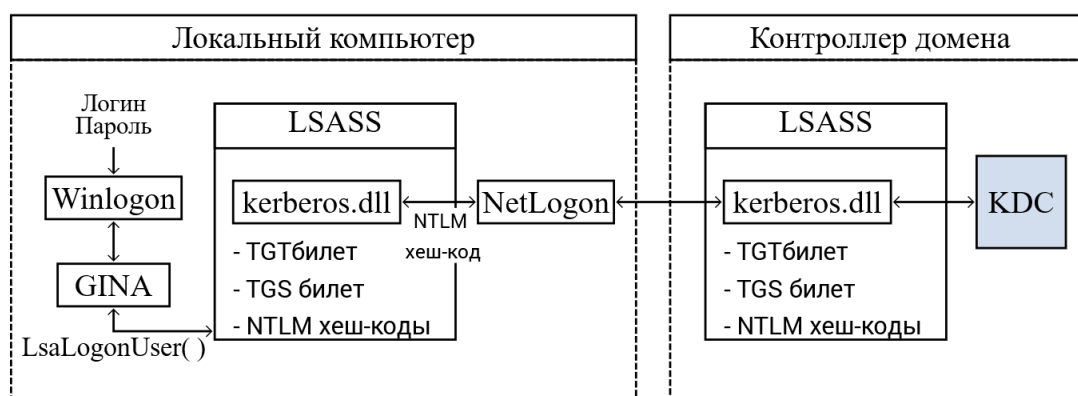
Локальный компьютер

Логин
Пароль

Winlogon

GINA

LsaLogonUser( )

LSASS

kerberos.dll

- TGTбилет
- TGS билет
- NTLM хеш-коды

NTLM
хеш-код

NetLogon

Контроллер домена

LSASS

kerberos.dll

- TGTбилет
- TGS билет
- NTLM хеш-коды

KDC